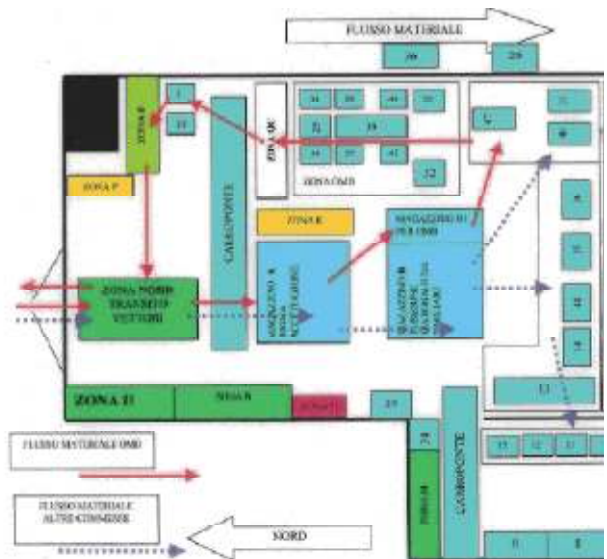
FLUSSO MATERIALE

ZONA E

CARROPONTE

ZONA QR

ZONA OMB

ZONA F

ZONA K

MAGAZZINO DI PER OMB

ZONA NORD TRANSITO VETTORI

MAGAZZINO E ZONA SCUOLA

MAGAZZINO B

ZONA D

ZONA H

CARROPONTE

FLUSSO MATERIALE OMB

FLUSSO MATERIALE ALTRE COMMESSE

NORD